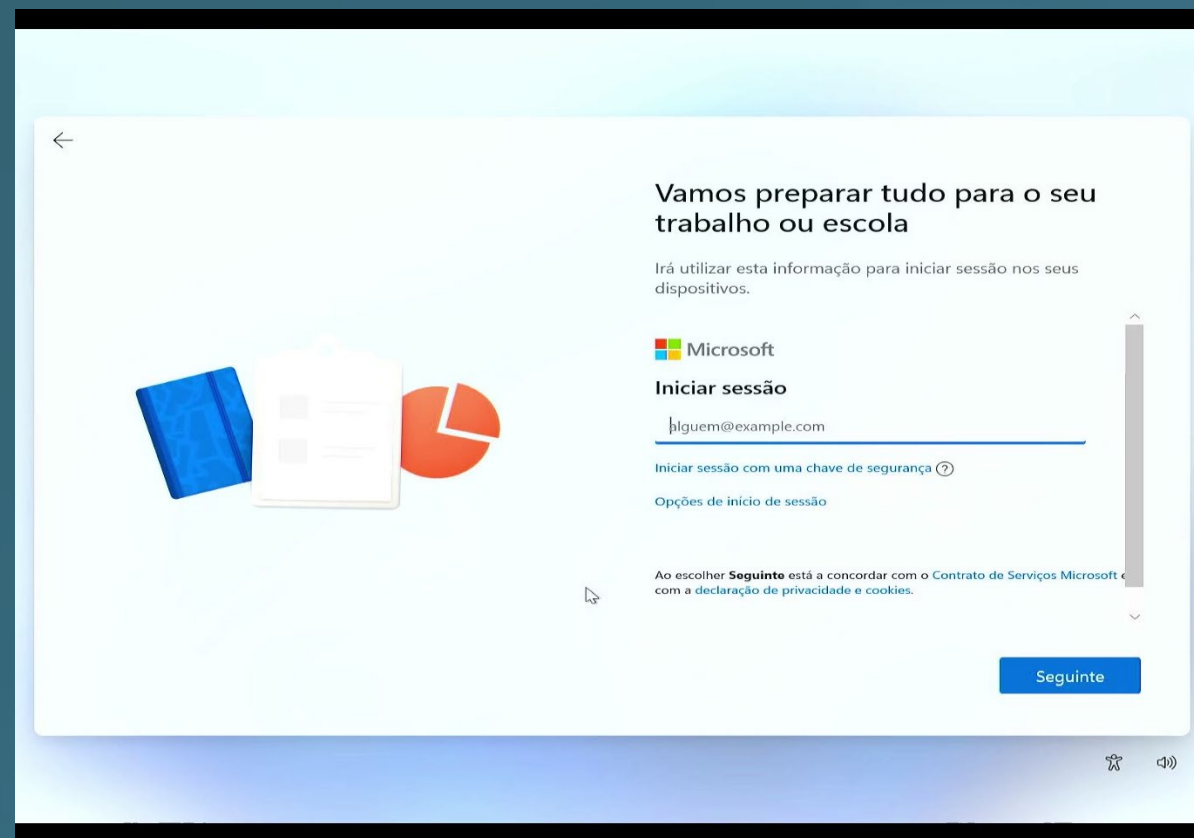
Vamos preparar tudo para o seu trabalho ou escola

Irá utilizar esta informação para iniciar sessão nos seus dispositivos.

Microsoft

Iniciar sessão

alguem@example.com

Iniciar sessão com uma chave de segurança ?

Opções de início de sessão

Ao escolher **Seguinte** está a concordar com o Contrato de Serviços Microsoft e com a declaração de privacidade e cookies.

Seguinte